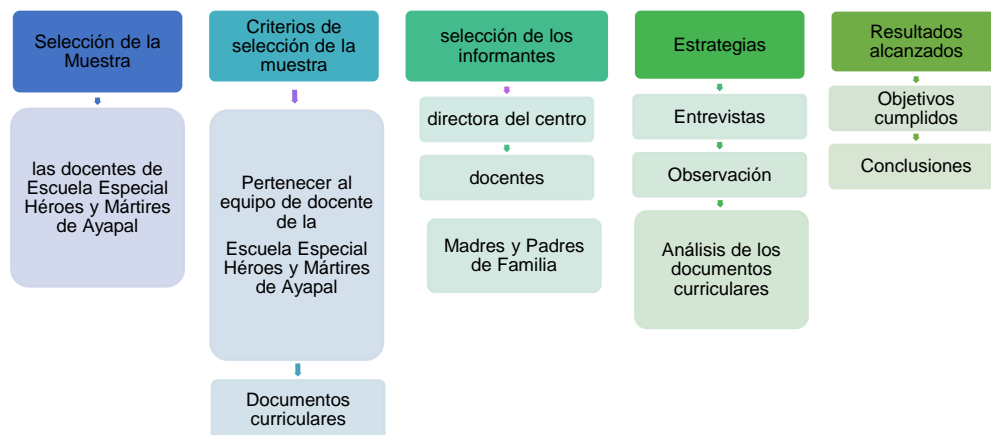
Selección de la Muestra

las docentes de Escuela Especial Héroes y Mártires de Ayapal

Criterios de selección de la muestra

Pertenecer al equipo de docente de la Escuela Especial Héroes y Mártires de Ayapal

Documentos curriculares

selección de los informantes

directora del centro

docentes

Madres y Padres de Familia

Estrategias

Entrevistas

Observación

Análisis de los documentos curriculares

Resultados alcanzados

Objetivos cumplidos

Conclusiones